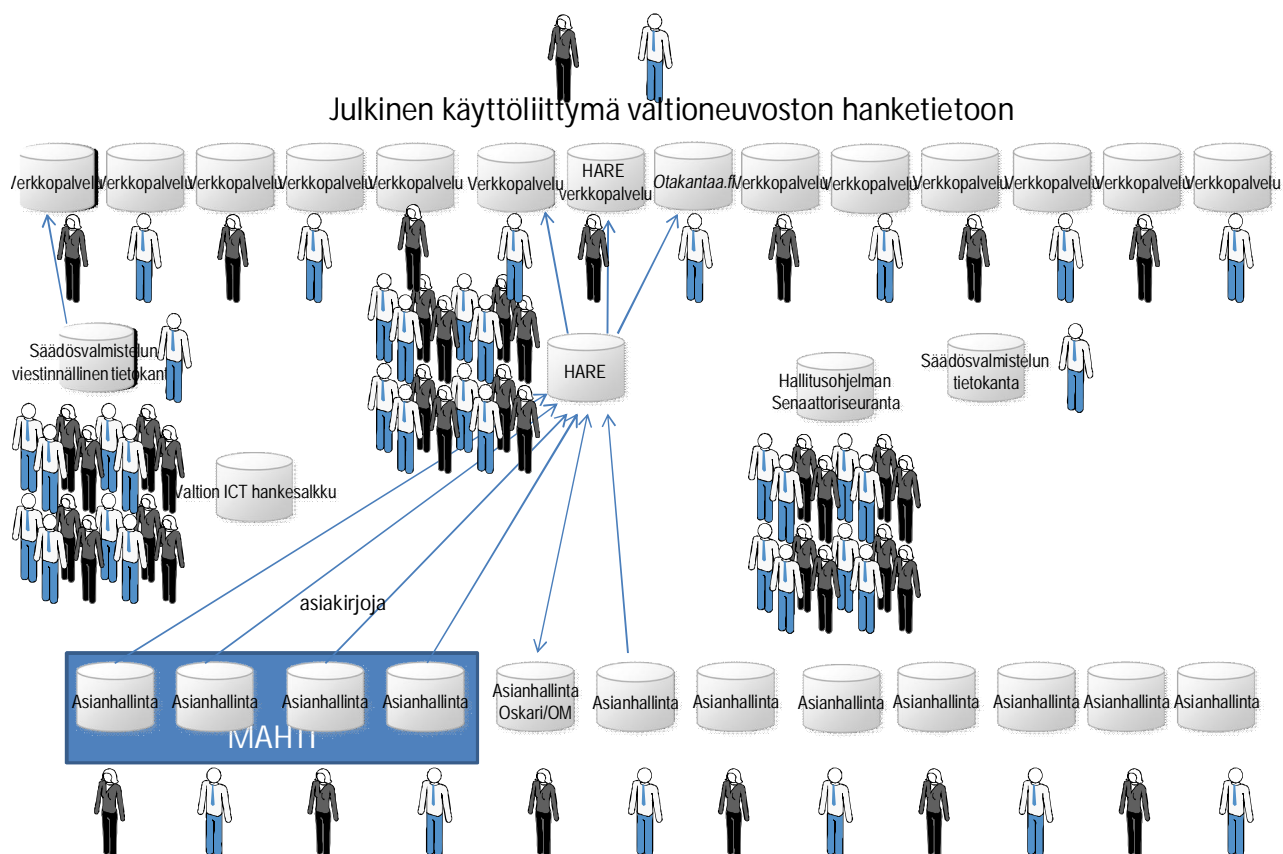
Julkinen käyttöliittymä valtioneuvoston hanketietoon

Verkkopalvelu Verkkopalvelu Verkkopalvelu Verkkopalvelu Verkkopalvelu Verkkopalvelu HARE verkkopalvelu Otakantaa.fi Verkkopalvelu Verkkopalvelu Verkkopalvelu Verkkopalvelu Verkkopalvelu Verkkopalvelu

Säädösvalmistelun viestinnällinen tietokanta

HARE

Hallitusohjelman Senaattoriseuranta

Säädösvalmistelun tietokanta

Valtion ICT hankesalkku

asiakirjoja

Asianhallinta Asianhallinta Asianhallinta Asianhallinta

MAHTI

Asianhallinta Oskari/OM Asianhallinta Asianhallinta Asianhallinta Asianhallinta Asianhallinta Asianhallinta Asianhallinta